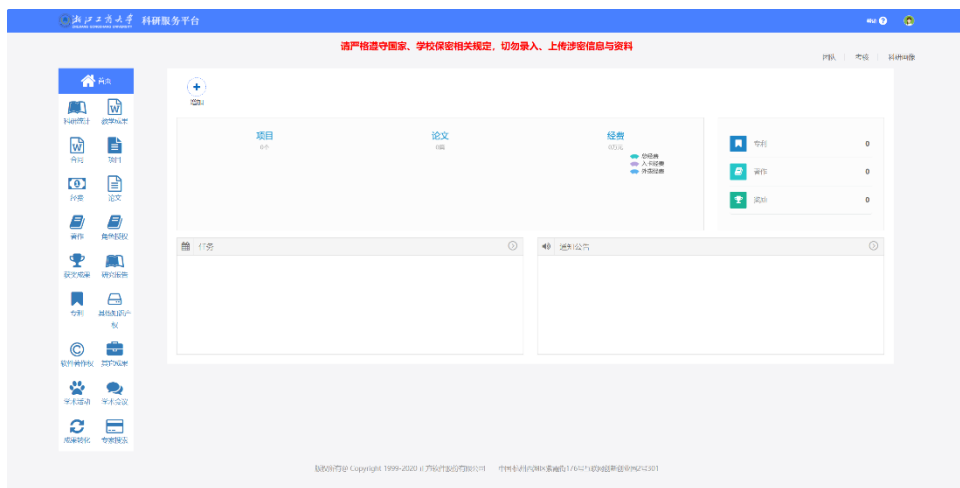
浙江工商大学 科研服务平台

请严格遵守国家、学校保密相关规定，切勿录入、上传涉密信息与资料

团队 | 考核 | 科研画像

首页

科研统计 | 教学科研
合同 | 项目
经费 | 论文
著作 | 智库成果
获奖成果 | 研究报告
专利 | 其他知识产权
软件著作权 | 其他成果
学术活动 | 学术会议
成果转化 | 专家服务

添加

项目
0个

论文
0篇

经费
0万元
纵向经费
横向经费
外拨经费

专利 0
著作 0
成果 0

待办

通知公告

版权所有© Copyright 1999-2020 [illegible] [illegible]